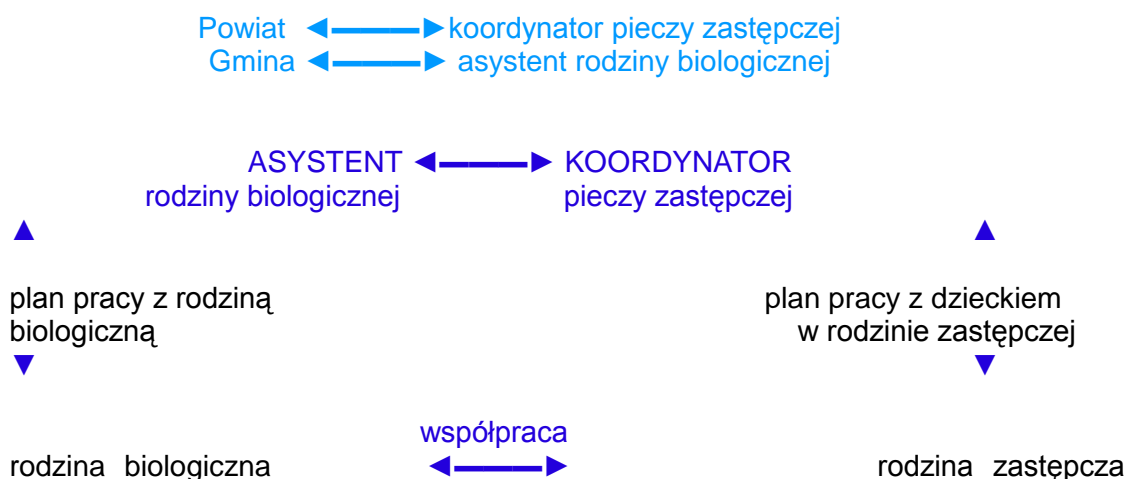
Powiat ◄────► koordynator pieczy zastępczej
Gmina ◄────► asystent rodziny biologicznej

ASYSTENT ◄────► KOORDYNATOR
rodziny biologicznej    pieczy zastępczej

▲    ▲

plan pracy z rodziną biologiczną

plan pracy z dzieckiem w rodzinie zastępczej

▼    ▼

współpraca

rodzina biologiczna ◄────► rodzina zastępcza